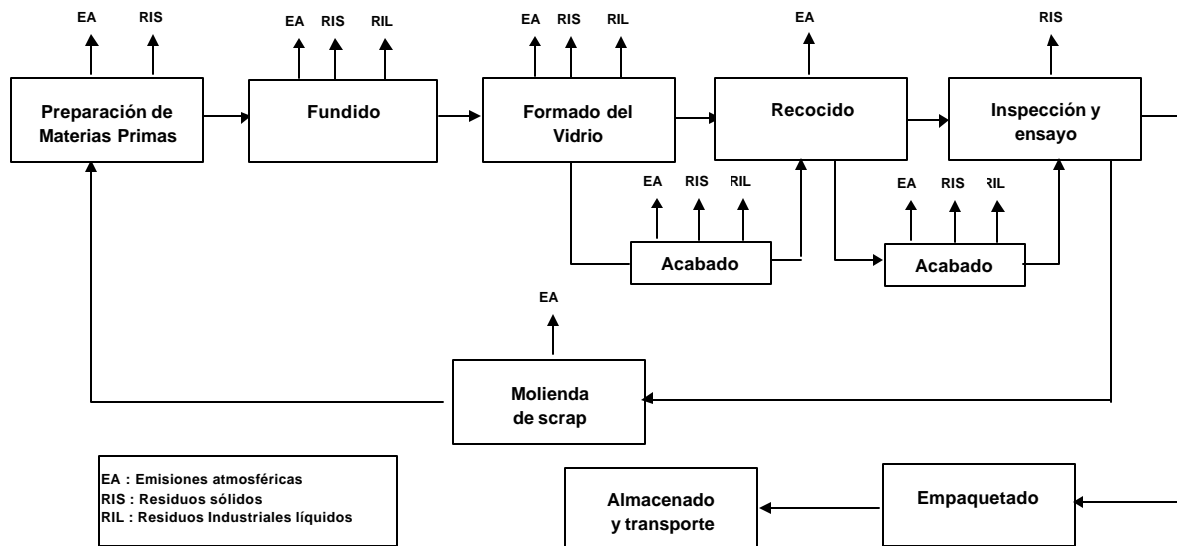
EA RIS

Preparación de Materias Primas

EA RIS RIL

Fundido

EA RIS RIL

Formado del Vidrio

EA

Recocido

RIS

Inspección y ensayo

EA RIS RIL

Acabado

EA RIS RIL

Acabado

EA

Molienda de scrap

EA : Emisiones atmosféricas
RIS : Residuos sólidos
RIL : Residuos Industriales líquidos

Almacenado y transporte

Empaquetado